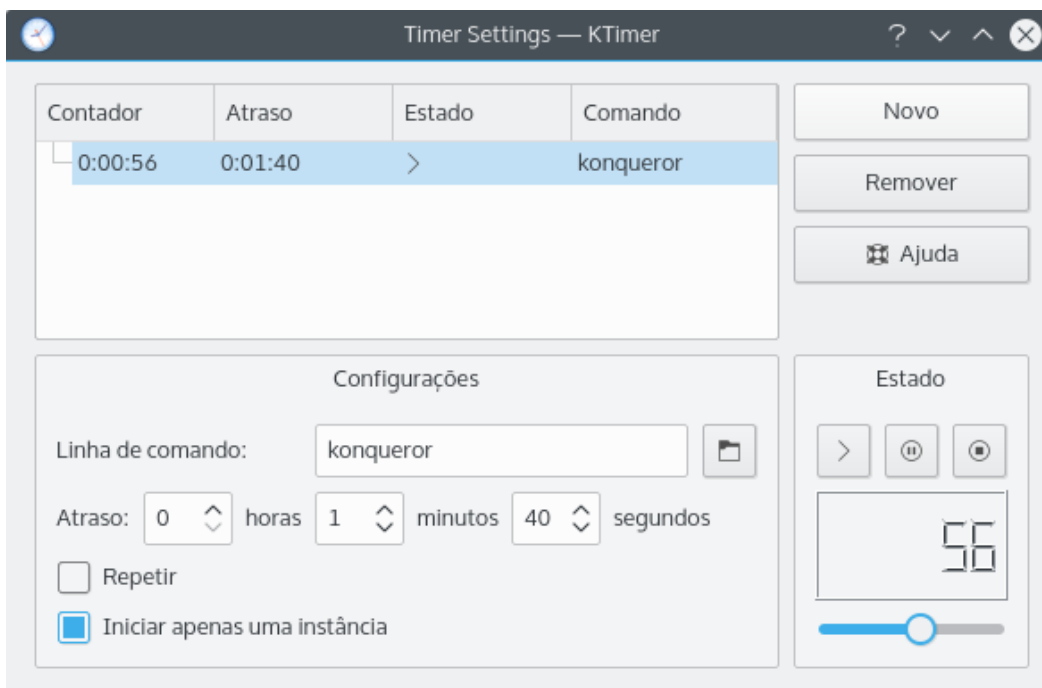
Timer Settings — KTimer

| Contador | Atraso | Estado | Comando |
|---|---|---|---|
| 0:00:56 | 0:01:40 | > | konqueror |

Novo

Remover

Ajuda

Configurações

Linha de comando: konqueror

Atraso: 0 horas 1 minutos 40 segundos

Repetir

Iniciar apenas uma instância

Estado

56